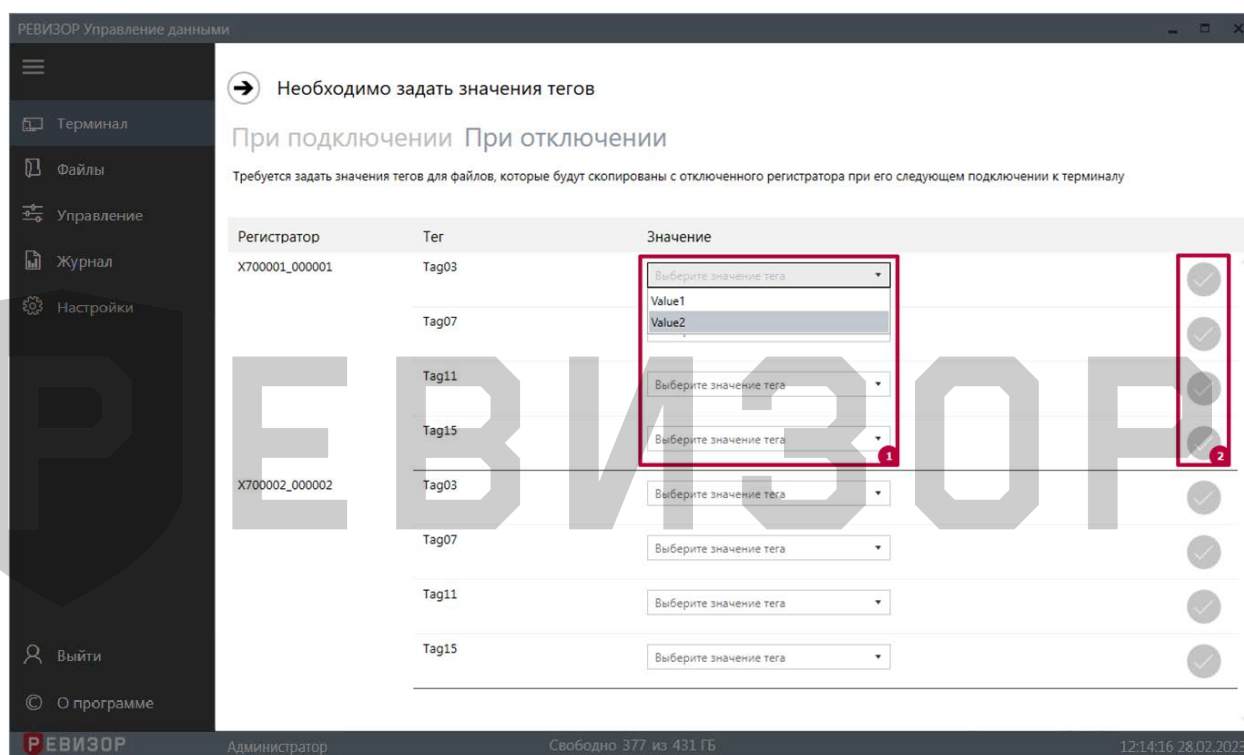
РЕВИЗОР Управление данными

Терминал
Файлы
Управление
Журнал
Настройки

Необходимо задать значения тегов

При подключении При отключении

Требуется задать значения тегов для файлов, которые будут скопированы с отключенного регистратора при его следующем подключении к терминалу

| Регистратор | Тег | Значение |
|---|---|---|
| X700001_000001 | Tag03 | Выберите значение тега |
| | | Value1 |
| | | Value2 |
| | Tag07 | |
| | Tag11 | Выберите значение тега |
| | Tag15 | Выберите значение тега |
| X700002_000002 | Tag03 | Выберите значение тега |
| | Tag07 | Выберите значение тега |
| | Tag11 | Выберите значение тега |
| | Tag15 | Выберите значение тега |

1
2

РЕВИЗОР

Выйти
О программе

РЕВИЗОР
Администратор
Свободно 377 из 431 ГБ
12:14:16 28.02.2025